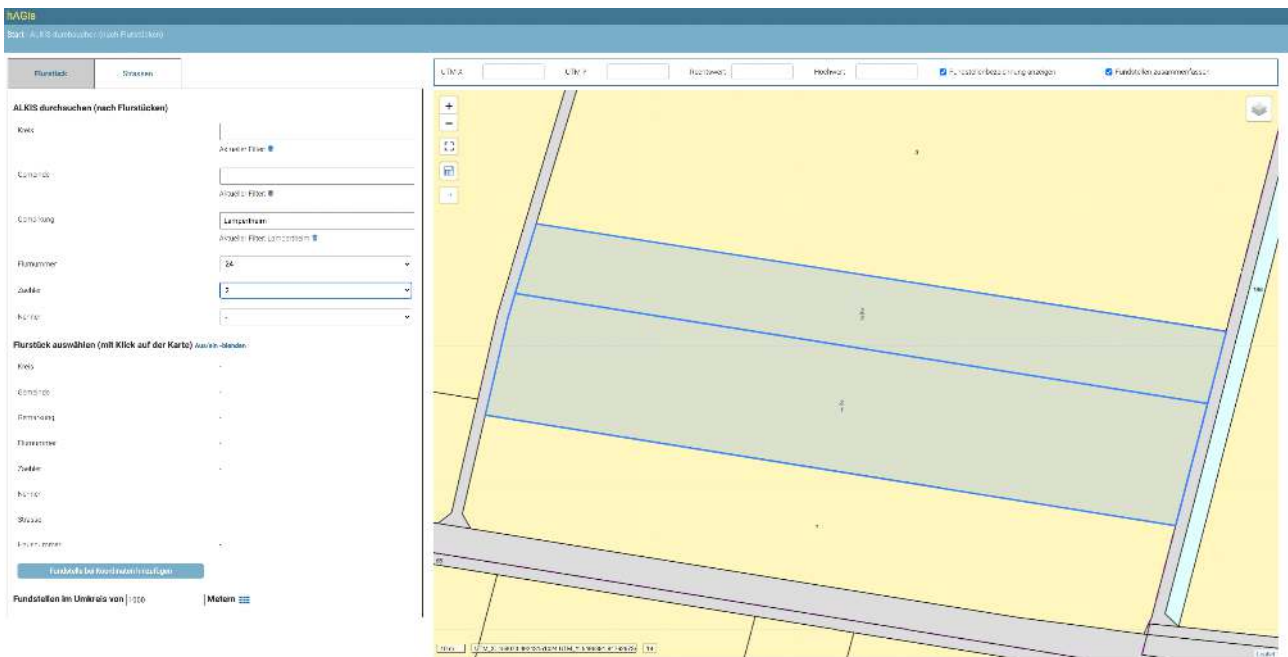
hAGIS
Start · ALKIS durchsuchen (nach Flurstücken)

Flurstück | Strassen

ALKIS durchsuchen (nach Flurstücken)

Kreis
Aktueller Filter:

Gemeinde
Aktueller Filter:

Gemarkung
Lampertheim
Aktueller Filter: Lampertheim

Flurnummer
24

Zaehler
2

Nenner
-

Flurstück auswählen (mit Klick auf der Karte) Aus/ein -blenden

Kreis -
Gemeinde -
Gemarkung -
Flurnummer -
Zaehler -
Nenner -
Strasse
Hausnummer -

Fundstelle bei Koordinaten hinzufügen

Fundstellen im Umkreis von 1000 Metern

UTM A | UTM + | Rechtswert | Hochwert | Flurstückbezeichnung anzeigen | Fundstellen zusammenfassen

+
−

9
2
2
7
186

Leaflet